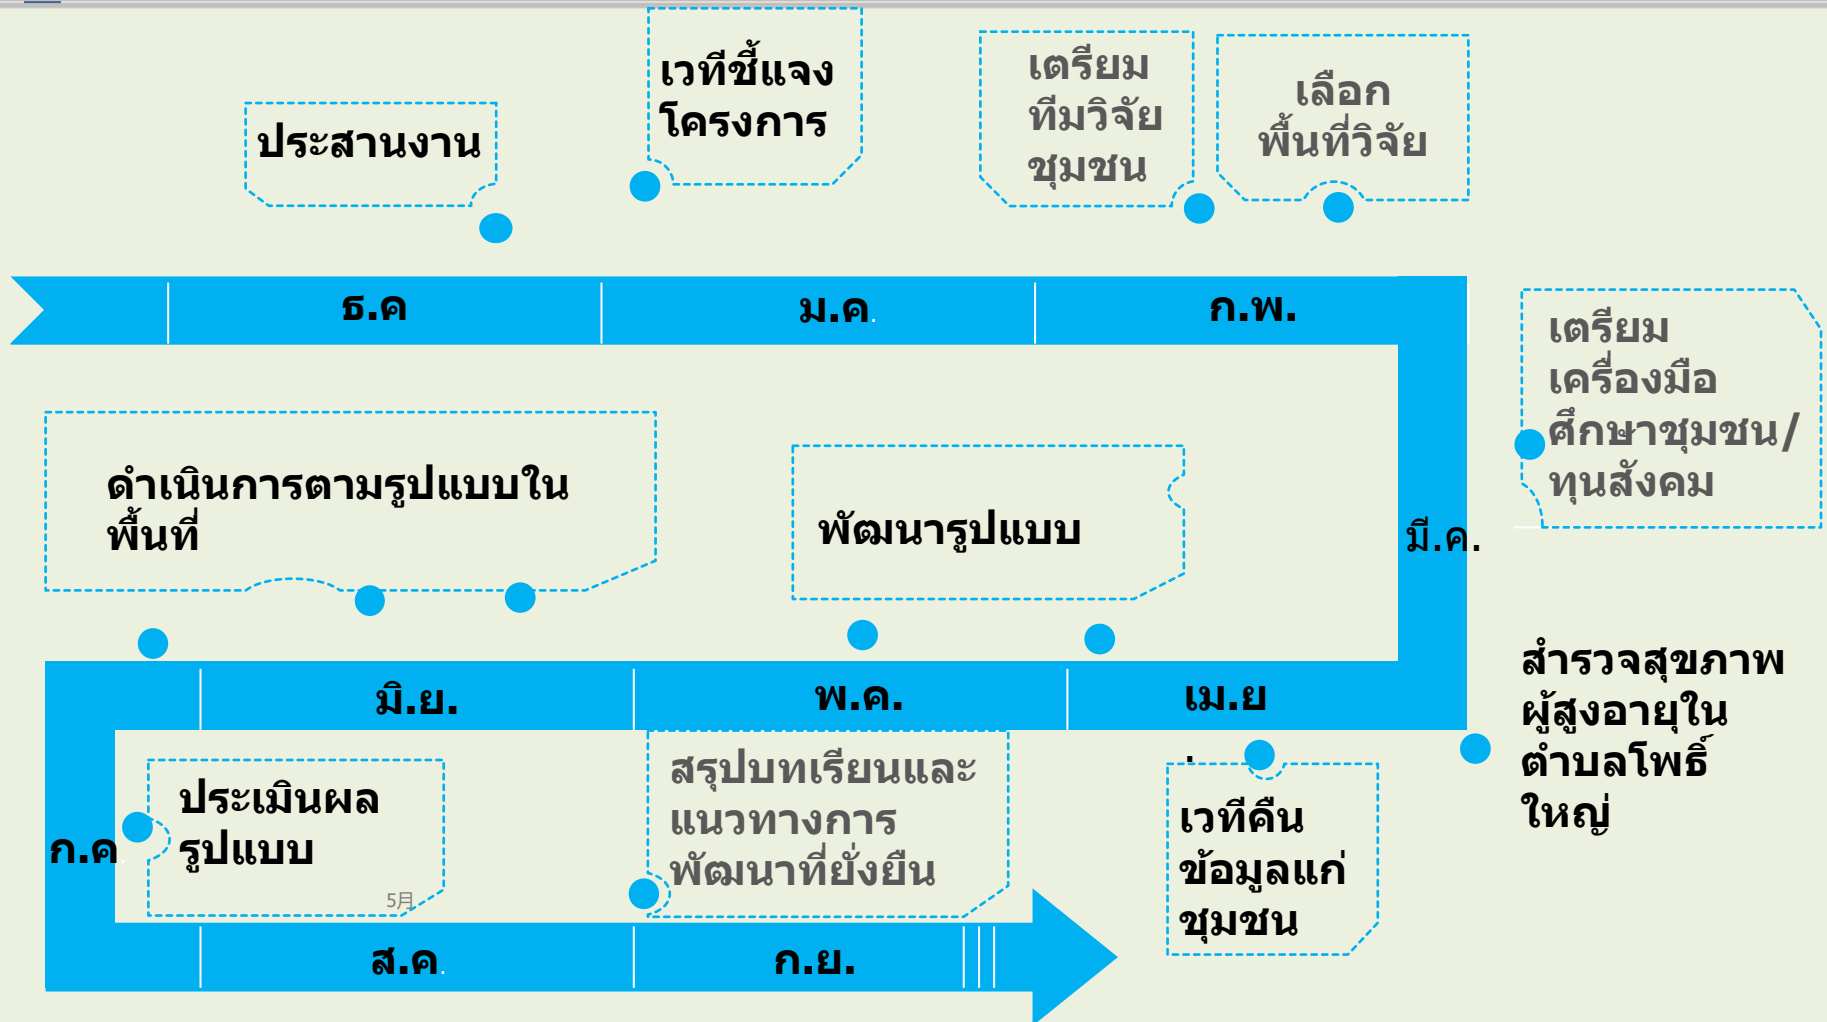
ประสานงาน

เวทีชี้แจงโครงการ

เตรียมทีมวิจัยชุมชน

เลือกพื้นที่วิจัย

ธ.ค

ม.ค.

ก.พ.

เตรียมเครื่องมือศึกษาชุมชน/ทุนสังคม

มี.ค.

ดำเนินการตามรูปแบบในพื้นที่

พัฒนารูปแบบ

สำรวจสุขภาพผู้สูงอายุในตำบลโพธิ์ใหญ่

มิ.ย.

พ.ค.

เม.ย

ประเมินผลรูปแบบ

5月

สรุปบทเรียนและแนวทางการพัฒนาที่ยั่งยืน

เวทีคืนข้อมูลแก่ชุมชน

ก.ค

ส.ค.

ก.ย.